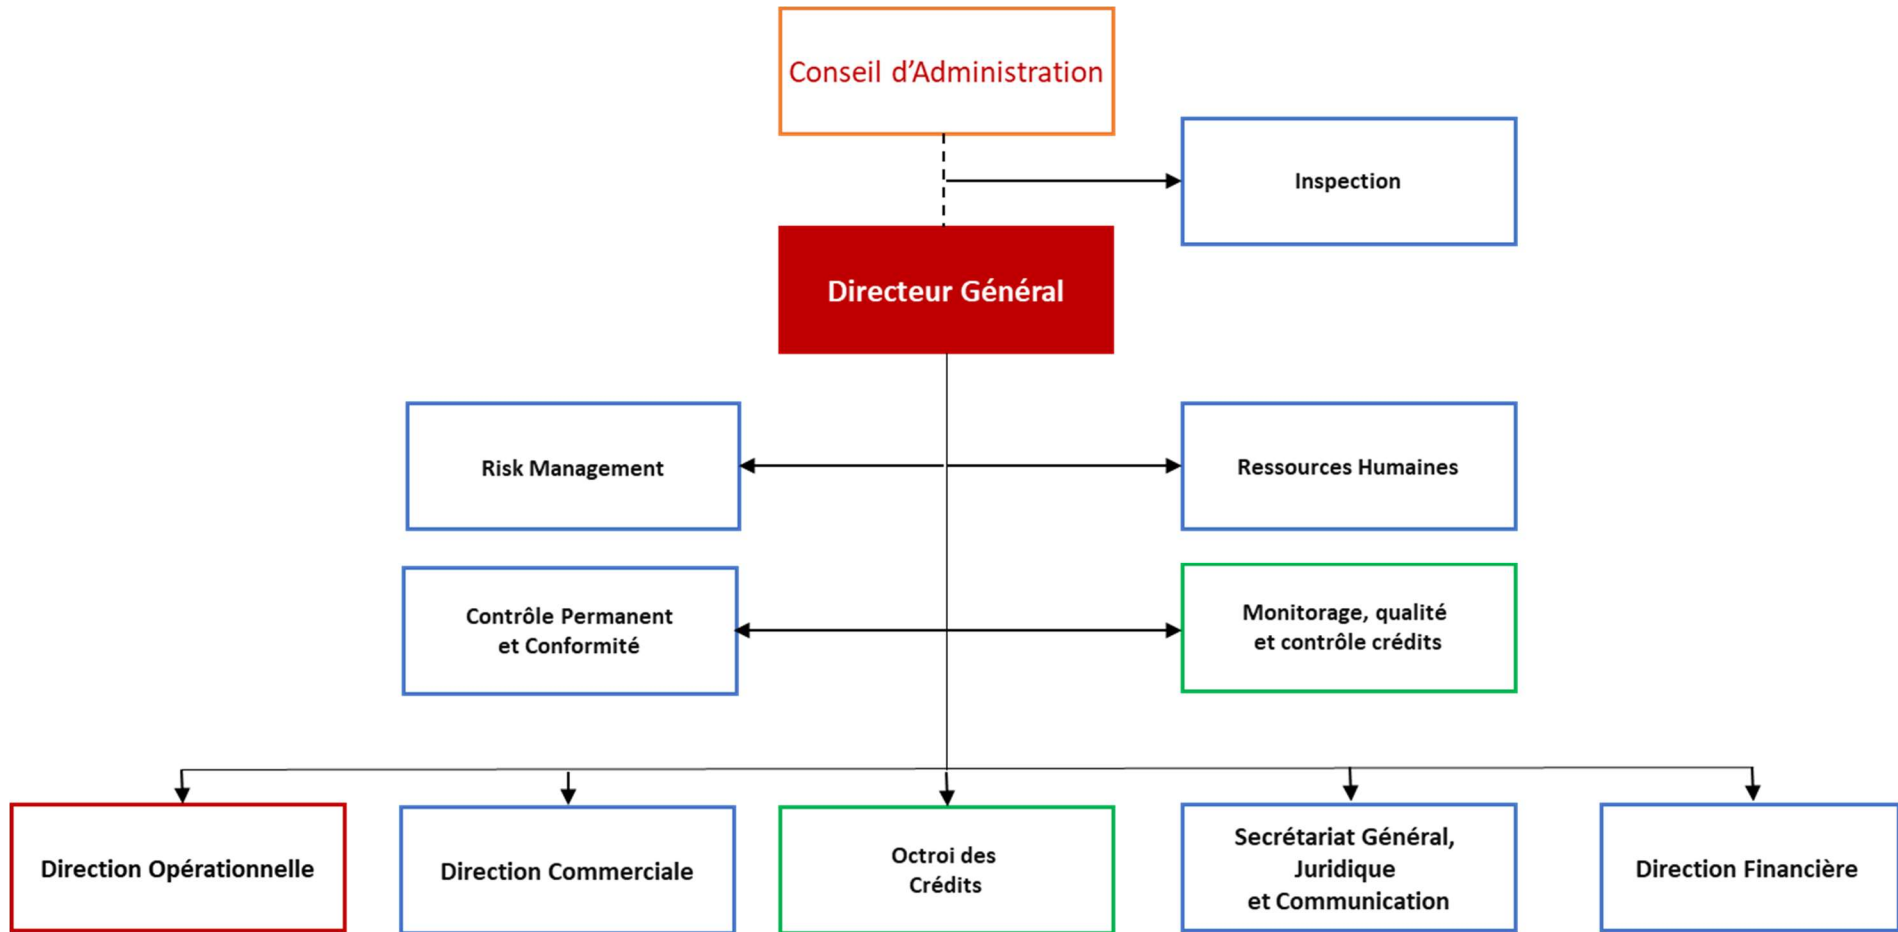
Conseil d’Administration

Inspection

Directeur Général

Risk Management

Ressources Humaines

Contrôle Permanent et Conformité

Monitorage, qualité et contrôle crédits

Direction Opérationnelle

Direction Commerciale

Octroi des Crédits

Secrétariat Général, Juridique et Communication

Direction Financière